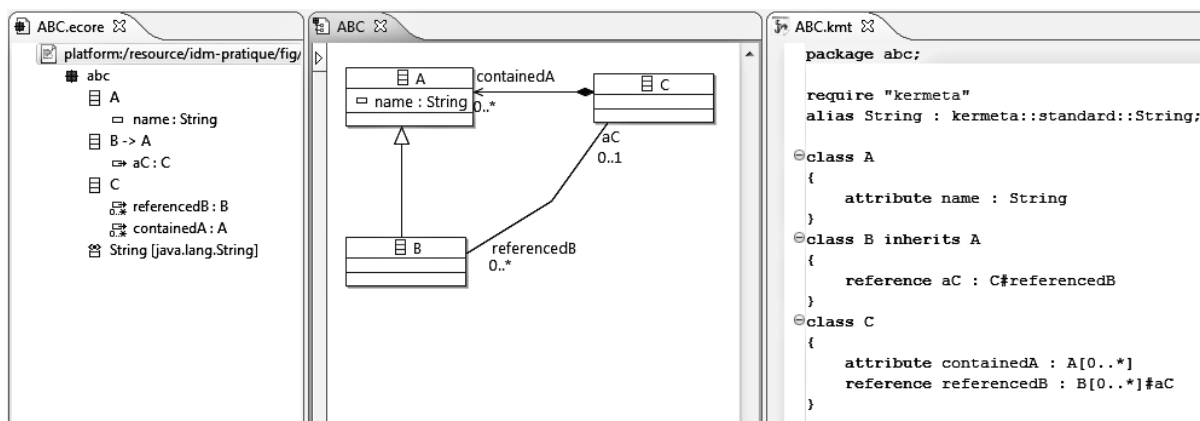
ABC.ecore ☒

platform:/resource/idm-pratique/fig/

abc

A

name : String

B -> A

aC : C

C

referencedB : B

containedA : A

String [java.lang.String]

ABC ☒

A

name : String

containedA

0..*

C

aC

0..1

B

referencedB

0..*

ABC.kmt ☒

package abc;

require "kermeta"
alias String : kermeta::standard::String;

class A
{
attribute name : String
}
class B inherits A
{
reference aC : C#referencedB
}
class C
{
attribute containedA : A[0..*]
reference referencedB : B[0..*]#aC
}